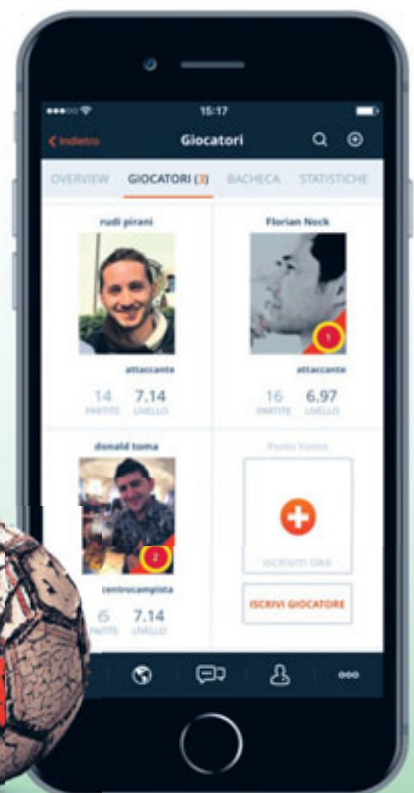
15:17

Indietro

Giocatori

OVERVIEW

GIOCATORI (3)

BACHECA

STATISTICHE

rudi pirani

attaccante

14
PARTITE

7.14
LIVELLO

Florian Nock

1

attaccante

16
PARTITE

6.97
LIVELLO

donald toma

2

centrocampista

6
PARTITE

7.14
LIVELLO

Posto libero

ISCRIVITI ORA

ISCRIVI GIOCATORE